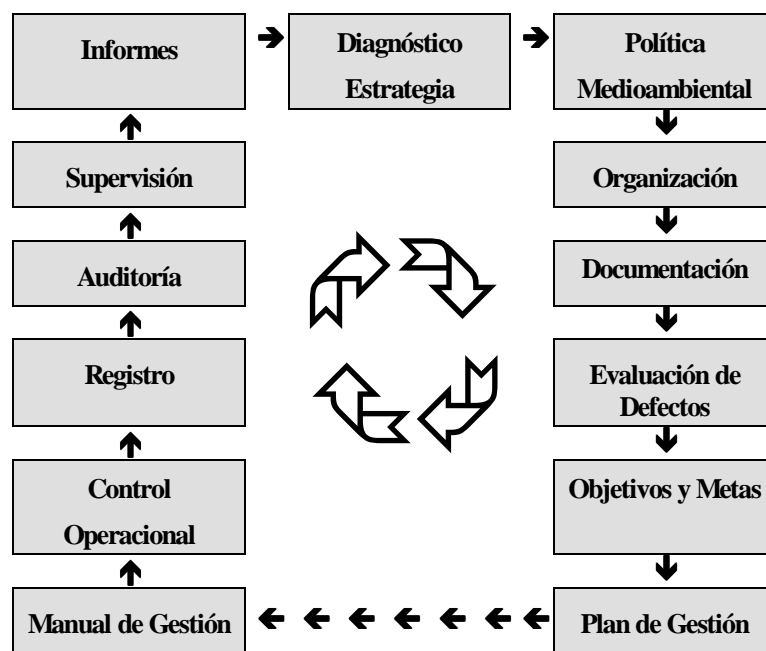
Informes

Diagnóstico Estrategia

Política Medioambiental

Supervisión

Organización

Auditoría

Documentación

Registro

Evaluación de Defectos

Control Operacional

Objetivos y Metas

Manual de Gestión

Plan de Gestión